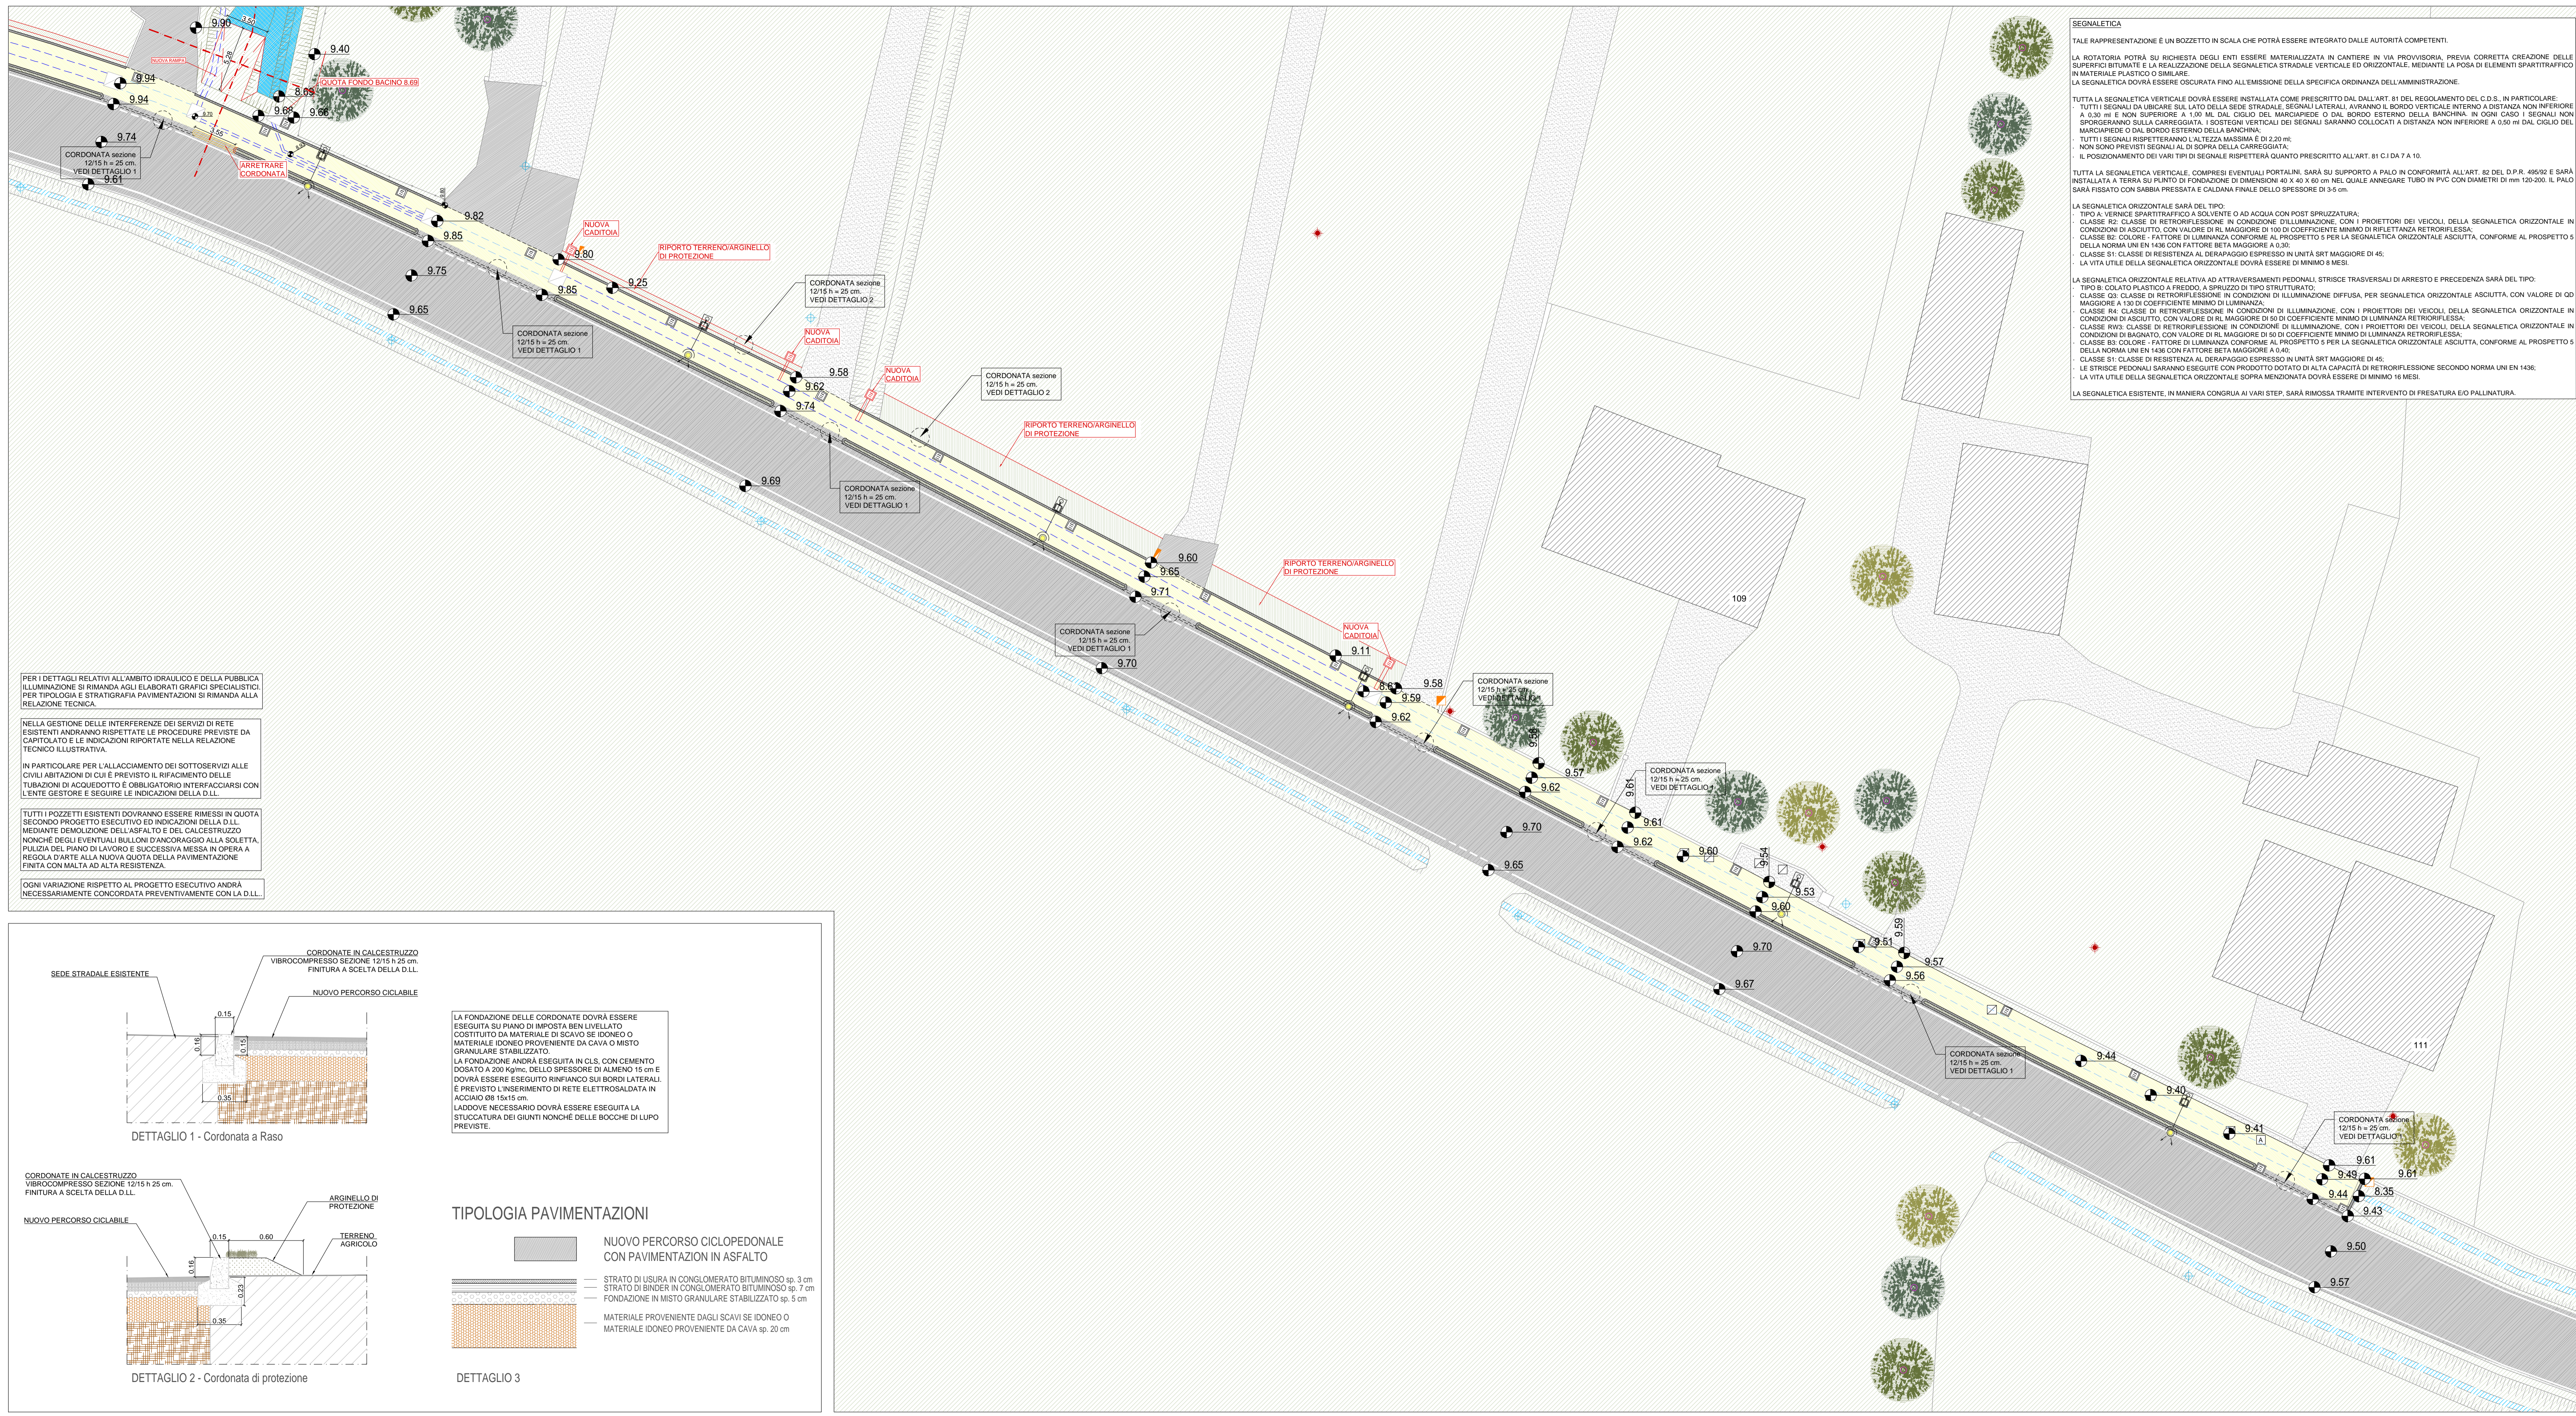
SEGNALETICA

TALE RAPPRESENTAZIONE È UN BOZZETTO IN SCALA CHE POTRÀ ESSERE INTEGRATO DALLE AUTORITÀ COMPETENTI.

LA ROTATORIA POTRÀ SU RICHIESTA DEGLI ENTI ESSERE MATERIALIZZATA IN CANTIERE IN VIA PROVVISORIA, PREVIA CORRETTA CREAZIONE DELLE SUPERFICI BITUMATE E LA REALIZZAZIONE DELLA SEGNALETICA STRADALE VERTICALE ED ORIZZONTALE, MEDIANTE LA POSA DI ELEMENTI SPARTITRAFFICO IN MATERIALE PLASTICO O SIMILARE.
LA SEGNALETICA DOVRÀ ESSERE OSCURATA FINO ALL'EMISSIONE DELLA SPECIFICA ORDINANZA DELL'AMMINISTRAZIONE.

TUTTA LA SEGNALETICA VERTICALE DOVRÀ ESSERE INSTALLATA COME PRESCRITTO DAL DALL'ART. 81 DEL REGOLAMENTO DEL C.D.S., IN PARTICOLARE:
- TUTTI I SEGNALI DA UBICARE SUL LATO DELLA SEDE STRADALE, SEGNALI LATERALI, AVRANNO IL BORDO VERTICALE INTERNO A DISTANZA NON INFERIORE A 0,30 ml E NON SUPERIORE A 1,00 ML DAL CIGLIO DEL MARCIAPIEDE O DAL BORDO ESTERNO DELLA BANCHINA. IN OGNI CASO I SEGNALI NON SPORGERANNO SULLA CARREGGIATA. I SOSTEGNI VERTICALI DEI SEGNALI SARANNO COLLOCATI A DISTANZA NON INFERIORE A 0,50 ml DAL CIGLIO DEL MARCIAPIEDE O DAL BORDO ESTERNO DELLA BANCHINA;
- TUTTI I SEGNALI RISPETTERANNO L'ALTEZZA MASSIMA È DI 2,20 ml;
- NON SONO PREVISTI SEGNALI AL DI SOPRA DELLA CARREGGIATA;
- IL POSIZIONAMENTO DEI VARI TIPI DI SEGNALE RISPETTERÀ QUANTO PRESCRITTO ALL'ART. 81 C.I DA 7 A 10.

TUTTA LA SEGNALETICA VERTICALE, COMPRESI EVENTUALI PORTALINI, SARÀ SU SUPPORTO A PALO IN CONFORMITÀ ALL'ART. 82 DEL D.P.R. 495/92 E SARÀ INSTALLATA A TERRA SU PLINTI DI FONDAZIONE DI DIMENSIONI 40 X 40 X 60 cm NEL QUALE ANNEGARE TUBO IN PVC CON DIAMETRI DI mm 120-200. IL PALO SARÀ FISSATO CON SABBIA PRESSATA E CALDANA FINALE DELLO SPESSORE DI 3-5 cm.

LA SEGNALETICA ORIZZONTALE SARÀ DEL TIPO:
- TIPO A: VERNICE SPARTITRAFFICO A SOLVENTE O AD ACQUA CON POST SPRUZZATURA;
- CLASSE R2: CLASSE DI RETRORIFLESSIONE IN CONDIZIONE D'ILLUMINAZIONE, CON I PROIETTORI DEI VEICOLI, DELLA SEGNALETICA ORIZZONTALE IN CONDIZIONI DI ASCIUTTO, CON VALORE DI RL MAGGIORE DI 100 DI COEFFICIENTE MINIMO DI RIFLETTANZA RETRORIFLESSA;
- CLASSE B2: COLORE - FATTORE DI LUMINANZA CONFORME AL PROSPETTO 5 PER LA SEGNALETICA ORIZZONTALE ASCIUTTA, CONFORME AL PROSPETTO 5 DELLA NORMA UNI EN 1436 CON FATTORE BETA MAGGIORE A 0,30;
- CLASSE S1: CLASSE DI RESISTENZA AL DERAPAGGIO ESPRESSO IN UNITÀ SRT MAGGIORE DI 45;
- LA VITA UTILE DELLA SEGNALETICA ORIZZONTALE DOVRÀ ESSERE DI MINIMO 8 MESI.

LA SEGNALETICA ORIZZONTALE RELATIVA AD ATTRAVERSAMENTI PEDONALI, STRISCE TRASVERSALI DI ARRESTO E PRECEDENZA SARÀ DEL TIPO:
- TIPO B: COLATO PLASTICO A FREDDO, A SPRUZZO DI TIPO STRUTTURATO;
- CLASSE Q3: CLASSE DI RETRORIFLESSIONE IN CONDIZIONI DI ILLUMINAZIONE DIFFUSA, PER SEGNALETICA ORIZZONTALE ASCIUTTA, CON VALORE DI QD MAGGIORE A 130 DI COEFFICIENTE MINIMO DI LUMINANZA;
- CLASSE R4: CLASSE DI RETRORIFLESSIONE IN CONDIZIONI DI ILLUMINAZIONE, CON I PROIETTORI DEI VEICOLI, DELLA SEGNALETICA ORIZZONTALE IN CONDIZIONI DI ASCIUTTO, CON VALORE DI RL MAGGIORE DI 50 DI COEFFICIENTE MINIMO DI LUMINANZA RETRORIFLESSA;
- CLASSE RW3: CLASSE DI RETRORIFLESSIONE IN CONDIZIONI DI ILLUMINAZIONE, CON I PROIETTORI DEI VEICOLI, DELLA SEGNALETICA ORIZZONTALE IN CONDIZIONI DI BAGNATO, CON VALORE DI RL MAGGIORE DI 50 DI COEFFICIENTE MINIMO DI LUMINANZA RETRORIFLESSA;
- CLASSE B3: COLORE - FATTORE DI LUMINANZA CONFORME AL PROSPETTO 5 PER LA SEGNALETICA ORIZZONTALE ASCIUTTA, CONFORME AL PROSPETTO 5 DELLA NORMA UNI EN 1436 CON FATTORE BETA MAGGIORE A 0,40;
- CLASSE S1: CLASSE DI RESISTENZA AL DERAPAGGIO ESPRESSO IN UNITÀ SRT MAGGIORE DI 45;
- LE STRISCE PEDONALI SARANNO ESEGUITE CON PRODOTTO DOTATO DI ALTA CAPACITÀ DI RETRORIFLESSIONE SECONDO NORMA UNI EN 1436;
- LA VITA UTILE DELLA SEGNALETICA ORIZZONTALE SOPRA MENZIONATA DOVRÀ ESSERE DI MINIMO 16 MESI.

LA SEGNALETICA ESISTENTE, IN MANIERA CONGRUA AI VARI STEP, SARÀ RIMOSSA TRAMITE INTERVENTO DI FRESATURA E/O PALLINATURA.

9.90
NUOVA RAMPA
9.40
QUOTA FONDO BACINO 9.69
9.94
9.94
9.69
9.66
9.74
CORDONATA sezione 12/15 h = 25 cm. VEDI DETTAGLIO 1
9.61
ARRETRARE CORDONATA
9.82
9.85
NUOVA CADITOIA
9.80
RIPORTO TERRENO/ARGINELLO DI PROTEZIONE
9.75
9.25
9.85
9.65
CORDONATA sezione 12/15 h = 25 cm. VEDI DETTAGLIO 1
CORDONATA sezione 12/15 h = 25 cm. VEDI DETTAGLIO 2
NUOVA CADITOIA
9.58
9.62
NUOVA CADITOIA
CORDONATA sezione 12/15 h = 25 cm. VEDI DETTAGLIO 2
9.74
RIPORTO TERRENO/ARGINELLO DI PROTEZIONE
9.69
CORDONATA sezione 12/15 h = 25 cm. VEDI DETTAGLIO 1
9.60
9.65
RIPORTO TERRENO/ARGINELLO DI PROTEZIONE
9.71
109
CORDONATA sezione 12/15 h = 25 cm. VEDI DETTAGLIO 1
NUOVA CADITOIA
9.70
9.11
9.58
9.59
9.62
CORDONATA sezione 12/15 h = 25 cm. VEDI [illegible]
9.57
CORDONATA sezione 12/15 h = 25 cm. VEDI DETTAGLIO
9.62
9.61
9.61
9.70
9.62
9.60
9.65
9.53
9.60
9.59
9.70
9.51
9.57
9.67
9.56
CORDONATA sezione 12/15 h = 25 cm. VEDI DETTAGLIO 1
111
9.44
9.40
9.41
CORDONATA sezione 12/15 h = 25 cm. VEDI DETTAGLIO
9.61
9.49
9.61
8.35
9.44
9.43
9.50
9.57

PER I DETTAGLI RELATIVI ALL'AMBITO IDRAULICO E DELLA PUBBLICA ILLUMINAZIONE SI RIMANDA AGLI ELABORATI GRAFICI SPECIALISTICI. PER TIPOLOGIA E STRATIGRAFIA PAVIMENTAZIONI SI RIMANDA ALLA RELAZIONE TECNICA.

NELLA GESTIONE DELLE INTERFERENZE DEI SERVIZI DI RETE ESISTENTI ANDRANNO RISPETTATE LE PROCEDURE PREVISTE DA CAPITOLATO E LE INDICAZIONI RIPORTATE NELLA RELAZIONE TECNICO ILLUSTRATIVA.

IN PARTICOLARE PER L'ALLACCIAMENTO DEI SOTTOSERVIZI ALLE CIVILI ABITAZIONI DI CUI È PREVISTO IL RIFACIMENTO DELLE TUBAZIONI DI ACQUEDOTTO È OBBLIGATORIO INTERFACCIARSI CON L'ENTE GESTORE E SEGUIRE LE INDICAZIONI DELLA D.LL.

TUTTI I POZZETTI ESISTENTI DOVRANNO ESSERE RIMESSI IN QUOTA SECONDO PROGETTO ESECUTIVO ED INDICAZIONI DELLA D.LL. MEDIANTE DEMOLIZIONE DELL'ASFALTO E DEL CALCESTRUZZO NONCHÉ DEGLI EVENTUALI BULLONI D'ANCORAGGIO ALLA SOLETTA, PULIZIA DEL PIANO DI LAVORO E SUCCESSIVA MESSA IN OPERA A REGOLA D'ARTE ALLA NUOVA QUOTA DELLA PAVIMENTAZIONE FINITA CON MALTA AD ALTA RESISTENZA.

OGNI VARIAZIONE RISPETTO AL PROGETTO ESECUTIVO ANDRÀ NECESSARIAMENTE CONCORDATA PREVENTIVAMENTE CON LA D.LL.

SEDE STRADALE ESISTENTE
CORDONATE IN CALCESTRUZZO VIBROCOMPRESSO SEZIONE 12/15 h 25 cm. FINITURA A SCELTA DELLA D.LL.
NUOVO PERCORSO CICLABILE
0.15
0.16
0.15
0.35
DETTAGLIO 1 - Cordonata a Raso

LA FONDAZIONE DELLE CORDONATE DOVRÀ ESSERE ESEGUITA SU PIANO DI IMPOSTA BEN LIVELLATO COSTITUITO DA MATERIALE DI SCAVO SE IDONEO O MATERIALE IDONEO PROVENIENTE DA CAVA O MISTO GRANULARE STABILIZZATO.
LA FONDAZIONE ANDRÀ ESEGUITA IN CLS, CON CEMENTO DOSATO A 200 Kg/mc, DELLO SPESSORE DI ALMENO 15 cm E DOVRÀ ESSERE ESEGUITO RINFIANCO SUI BORDI LATERALI. È PREVISTO L'INSERIMENTO DI RETE ELETTROSALDATA IN ACCIAIO Ø8 15x15 cm.
LADDOVE NECESSARIO DOVRÀ ESSERE ESEGUITA LA STUCCATURA DEI GIUNTI NONCHÉ DELLE BOCCHE DI LUPO PREVISTE.

CORDONATE IN CALCESTRUZZO VIBROCOMPRESSO SEZIONE 12/15 h 25 cm. FINITURA A SCELTA DELLA D.LL.
NUOVO PERCORSO CICLABILE
ARGINELLO DI PROTEZIONE
TERRENO AGRICOLO
0.15
0.60
0.16
0.23
0.35
DETTAGLIO 2 - Cordonata di protezione

TIPOLOGIA PAVIMENTAZIONI
NUOVO PERCORSO CICLOPEDONALE CON PAVIMENTAZION IN ASFALTO
STRATO DI USURA IN CONGLOMERATO BITUMINOSO sp. 3 cm
STRATO DI BINDER IN CONGLOMERATO BITUMINOSO sp. 7 cm
FONDAZIONE IN MISTO GRANULARE STABILIZZATO sp. 5 cm
MATERIALE PROVENIENTE DAGLI SCAVI SE IDONEO O MATERIALE IDONEO PROVENIENTE DA CAVA sp. 20 cm
DETTAGLIO 3